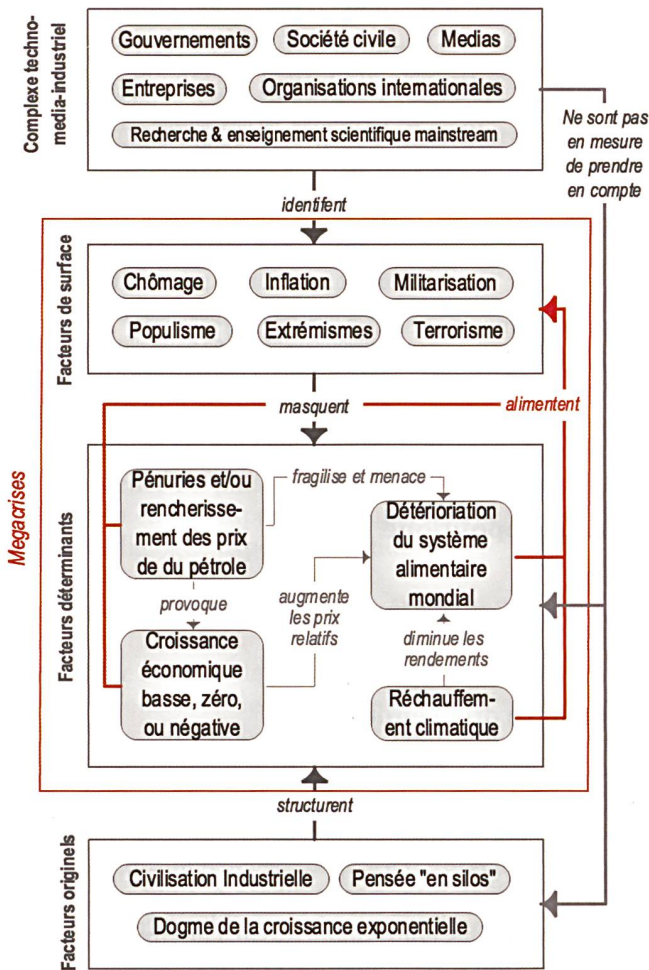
Complexe techno-media-industriel

Gouvernements
Société civile
Medias
Entreprises
Organisations internationales
Recherche & enseignement scientifique mainstream

Ne sont pas en mesure de prendre en compte

identifent

Megacrises

Facteurs de surface

Chômage
Inflation
Militarisation
Populisme
Extrémismes
Terrorisme

masquent
alimentent

Facteurs déterminants

Pénuries et/ou renchérissement des prix de du pétrole
fragilise et menace
Détérioriation du système alimentaire mondial
provoque
augmente les prix relatifs
diminue les rendements
Croissance économique basse, zéro, ou négative
Réchauffement climatique

structurent

Facteurs originels

Civilisation Industrielle
Pensée "en silos"
Dogme de la croissance exponentielle